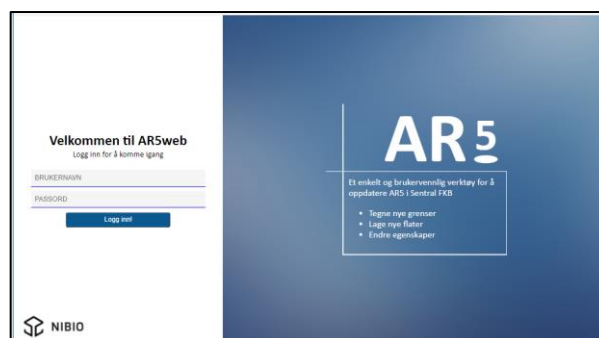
Velkommen til AR5web
Logg inn for å komme igang

BRUKERNAVN

PASSORD

Logg inn!

NIBIO

AR5

Et enkelt og brukervennlig verktøy for å oppdatere AR5 i Sentral FKB

- Tegne nye grenser
- Lage nye flater
- Endre egenskaper